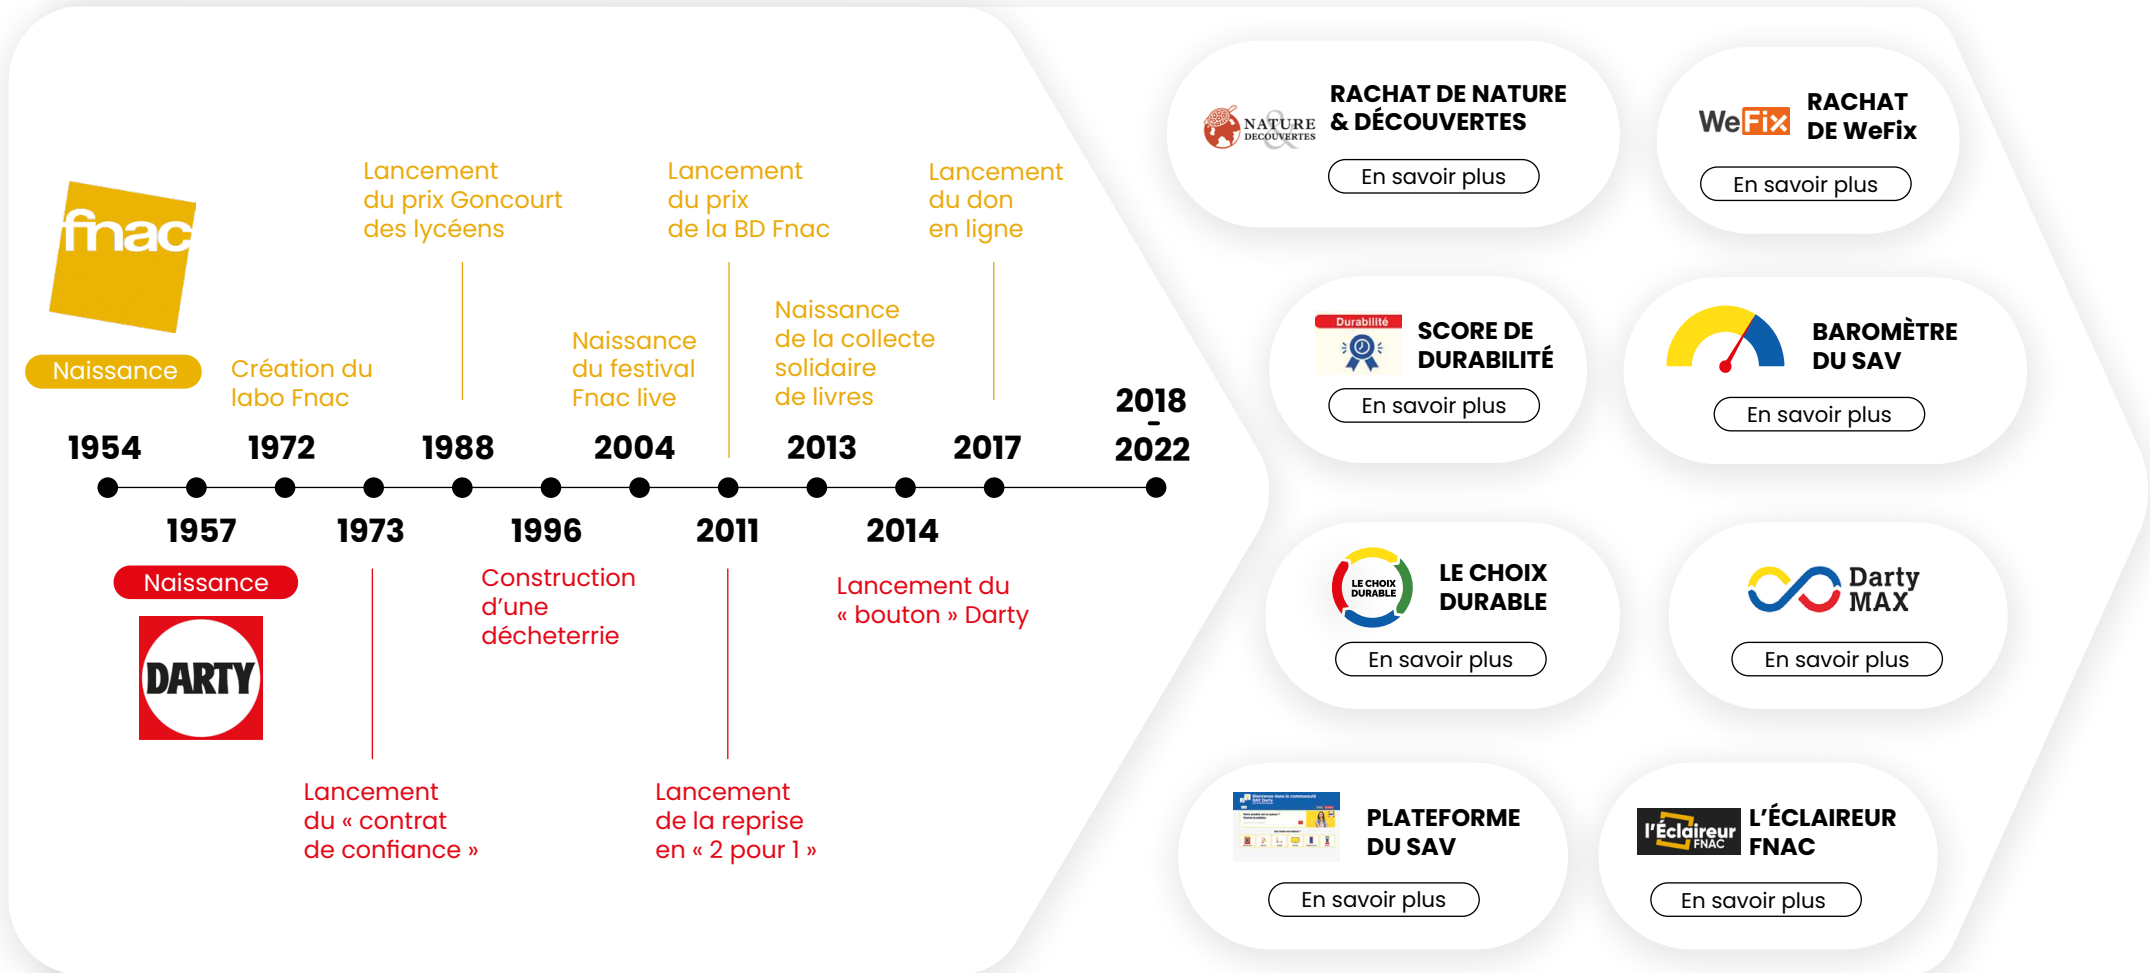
fnac

Naissance

Création du labo Fnac

Lancement du prix Goncourt des lycéens

Naissance du festival Fnac live

Lancement du prix de la BD Fnac

Naissance de la collecte solidaire de livres

Lancement du don en ligne

1954 1972 1988 2004 2013 2017 2018 - 2022

1957 1973 1996 2011 2014

Naissance

DARTY

Lancement du « contrat de confiance »

Construction d'une décheterrie

Lancement de la reprise en « 2 pour 1 »

Lancement du « bouton » Darty

NATURE & DÉCOUVERTES

RACHAT DE NATURE & DÉCOUVERTES

En savoir plus

WeFix

RACHAT DE WeFix

En savoir plus

Durabilité

SCORE DE DURABILITÉ

En savoir plus

BAROMÈTRE DU SAV

En savoir plus

LE CHOIX DURABLE

LE CHOIX DURABLE

En savoir plus

Darty MAX

En savoir plus

PLATEFORME DU SAV

En savoir plus

l'Éclaireur FNAC

L'ÉCLAIREUR FNAC

En savoir plus